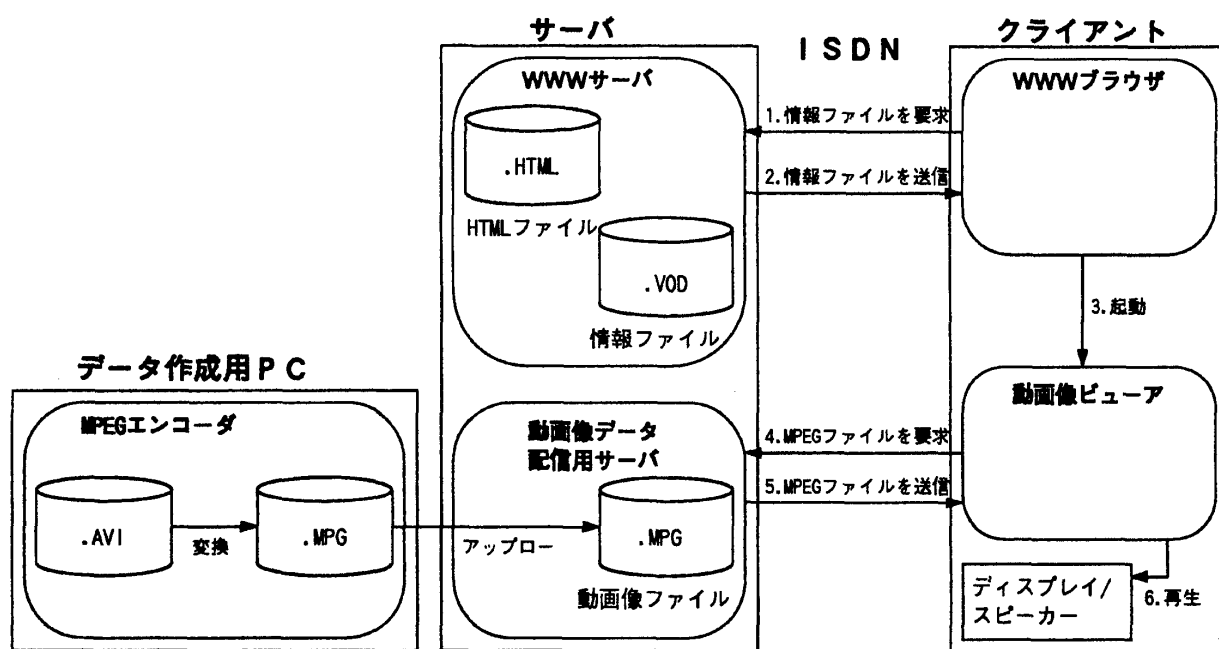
サーバ

ISDN

クライアント

WWWサーバ

.HTML

HTMLファイル

.VOD

情報ファイル

WWWブラウザ

1.情報ファイルを要求

2.情報ファイルを送信

3.起動

データ作成用PC

MPEGエンコーダ

.AVI

変換

.MPG

アップロー

動画像データ配信用サーバ

.MPG

動画像ファイル

4.MPEGファイルを要求

5.MPEGファイルを送信

動画像ビューア

ディスプレイ/スピーカー

6.再生